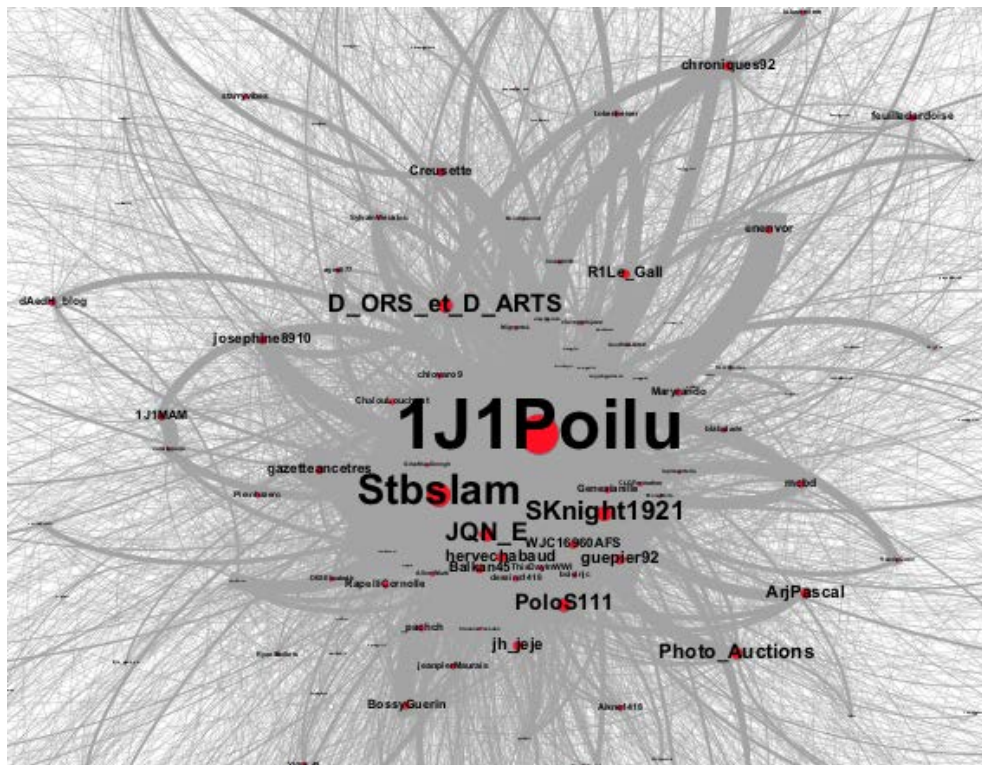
chroniques92

feuilledardoise

Creusette

enenvor

R1Le_Gall

dAadis_blog

D_ORS_et_D_ARTS

josephine8910

chiowero9

Maryando

1J1MAM

1J1Poilu

gazetteancetres

Stbslam

SKnight1921

JQN_E

WJC16960AFS

hervechabaud

guepier92

Balkan45

PoloS111

ArjPascal

jh_jeje

Photo_Auctions

BossyGuerin

Akmel416